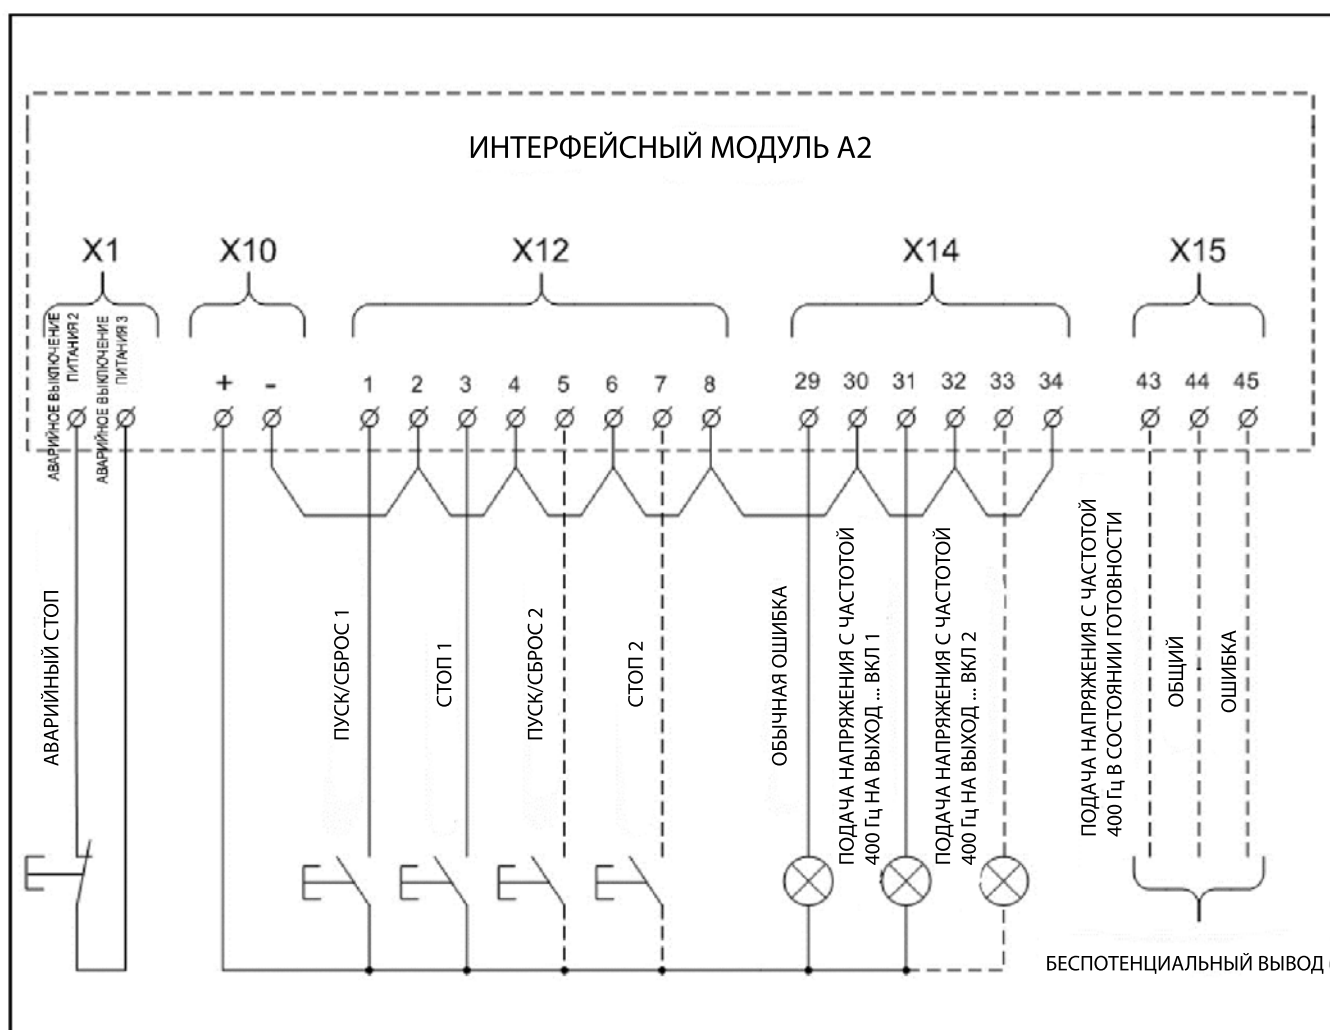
ИНТЕРФЕЙСНЫЙ МОДУЛЬ А2

X1

X10

X12

X14

X15

АВАРИЙНОЕ ВЫКЛЮЧЕНИЕ ПИТАНИЯ 2

АВАРИЙНОЕ ВЫКЛЮЧЕНИЕ ПИТАНИЯ 3

+ -

1 2 3 4 5 6 7 8

29 30 31 32 33 34

43 44 45

АВАРИЙНЫЙ СТОП

ПУСК/СБРОС 1

СТОП 1

ПУСК/СБРОС 2

СТОП 2

ОБЫЧНАЯ ОШИБКА

ПОДАЧА НАПРЯЖЕНИЯ С ЧАСТОТОЙ 400 Гц НА ВЫХОД ... ВКЛ 1

ПОДАЧА НАПРЯЖЕНИЯ С ЧАСТОТОЙ 400 Гц НА ВЫХОД ... ВКЛ 2

ПОДАЧА НАПРЯЖЕНИЯ С ЧАСТОТОЙ 400 Гц В СОСТОЯНИИ ГОТОВНОСТИ

ОБЩИЙ

ОШИБКА

БЕСПОТЕНЦИАЛЬНЫЙ ВЫВОД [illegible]